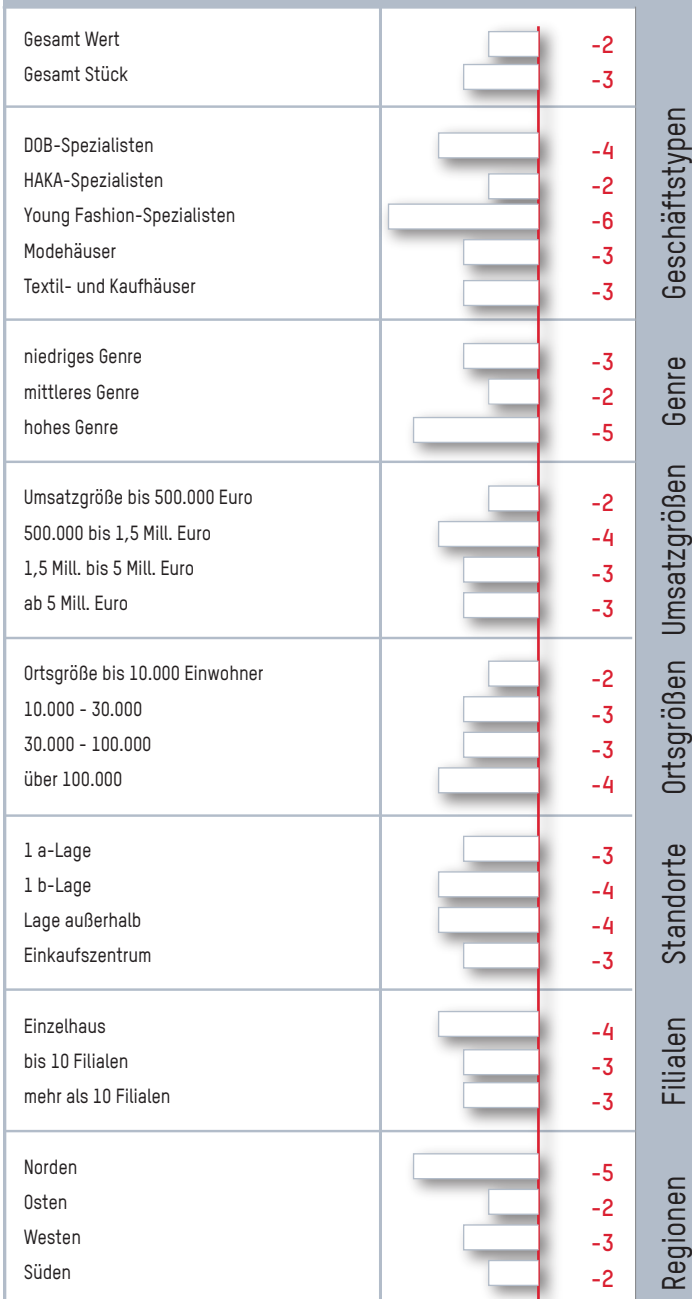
| | | |
|---|---|---|
| Gesamt Wert | -2 | |
| Gesamt Stück | -3 | |
| DOB-Spezialisten | -4 | Geschäftstypen |
| HAKA-Spezialisten | -2 | |
| Young Fashion-Spezialisten | -6 | |
| Modehäuser | -3 | |
| Textil- und Kaufhäuser | -3 | |
| niedriges Genre | -3 | Genre |
| mittleres Genre | -2 | |
| hohes Genre | -5 | |
| Umsatzgröße bis 500.000 Euro | -2 | Umsatzgrößen |
| 500.000 bis 1,5 Mill. Euro | -4 | |
| 1,5 Mill. bis 5 Mill. Euro | -3 | |
| ab 5 Mill. Euro | -3 | |
| Ortsgröße bis 10.000 Einwohner | -2 | Ortsgrößen |
| 10.000 - 30.000 | -3 | |
| 30.000 - 100.000 | -3 | |
| über 100.000 | -4 | |
| 1 a-Lage | -3 | Standorte |
| 1 b-Lage | -4 | |
| Lage außerhalb | -4 | |
| Einkaufszentrum | -3 | |
| Einzelhaus | -4 | Filialen |
| bis 10 Filialen | -3 | |
| mehr als 10 Filialen | -3 | |
| Norden | -5 | Regionen |
| Osten | -2 | |
| Westen | -3 | |
| Süden | -2 | |